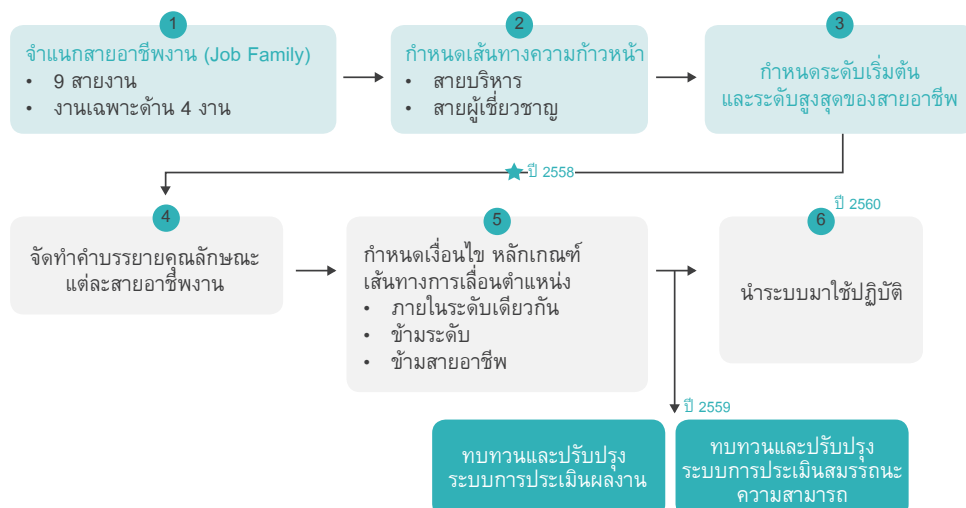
1
จำแนกสายอาชีพงาน (Job Family)
• 9 สายงาน
• งานเฉพาะด้าน 4 งาน

2
กำหนดเส้นทางความก้าวหน้า
• สายบริหาร
• สายผู้เชี่ยวชาญ

3
กำหนดระดับเริ่มต้น และระดับสูงสุดของสายอาชีพ

ปี 2558

4
จัดทำคำบรรยายคุณลักษณะ แต่ละสายอาชีพงาน

5
กำหนดเงื่อนไข หลักเกณฑ์ เส้นทางการเลื่อนตำแหน่ง
• ภายในระดับเดียวกัน
• ข้ามระดับ
• ข้ามสายอาชีพ

ปี 2560
6
นำระบบมาใช้ปฏิบัติ

ปี 2559

ทบทวนและปรับปรุง ระบบการประเมินผลงาน

ทบทวนและปรับปรุง ระบบการประเมินสมรรถนะ ความสามารถ